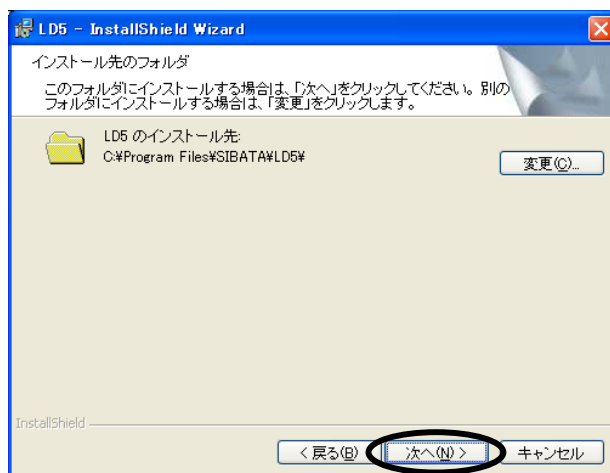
LD5 - InstallShield Wizard

インストール先のフォルダ

このフォルダにインストールする場合は、「次へ」をクリックしてください。別のフォルダにインストールする場合は、「変更」をクリックします。

LD5 のインストール先:
C:¥Program Files¥SIBATA¥LD5¥

変更(C)...

InstallShield

< 戻る(B)

次へ(N) >

キャンセル